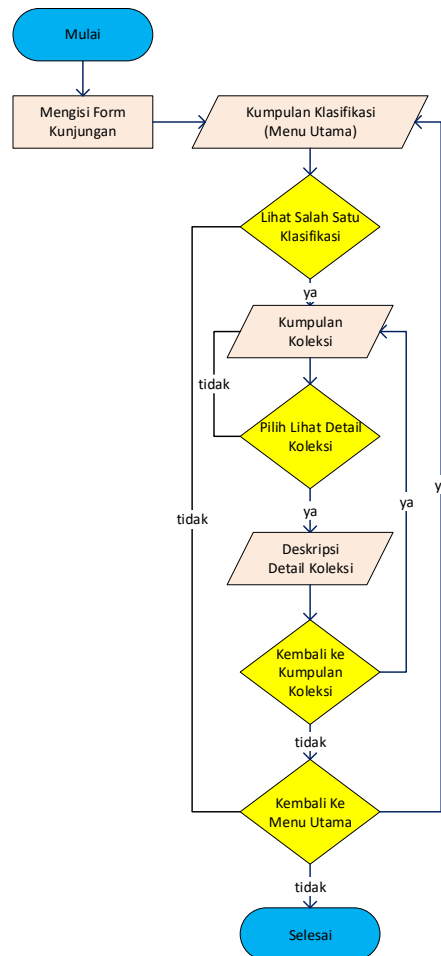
Mulai

Mengisi Form Kunjungan

Kumpulan Klasifikasi (Menu Utama)

Lihat Salah Satu Klasifikasi

ya

Kumpulan Koleksi

tidak

Pilih Lihat Detail Koleksi

ya

tidak

Deskripsi Detail Koleksi

ya

Kembali ke Kumpulan Koleksi

tidak

Kembali Ke Menu Utama

y

tidak

Selesai